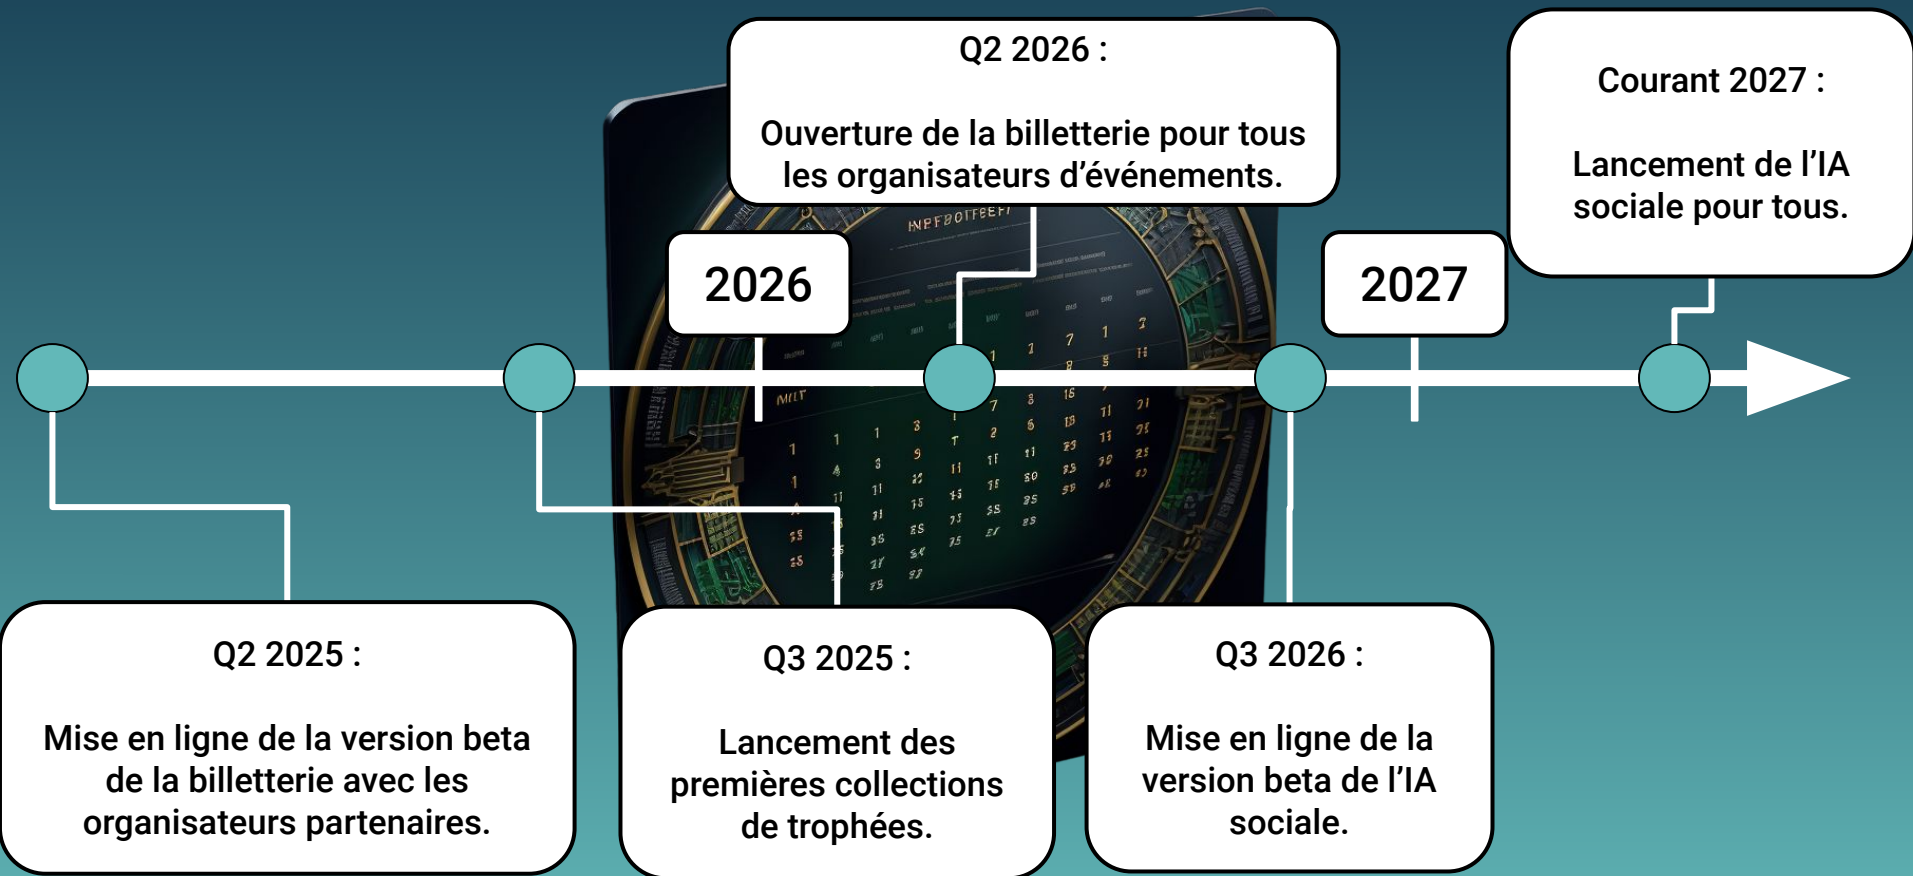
Q2 2026 :

Ouverture de la billetterie pour tous les organisateurs d'événements.

Courant 2027 :

Lancement de l'IA sociale pour tous.

2026

2027

Q2 2025 :

Mise en ligne de la version beta de la billetterie avec les organisateurs partenaires.

Q3 2025 :

Lancement des premières collections de trophées.

Q3 2026 :

Mise en ligne de la version beta de l'IA sociale.